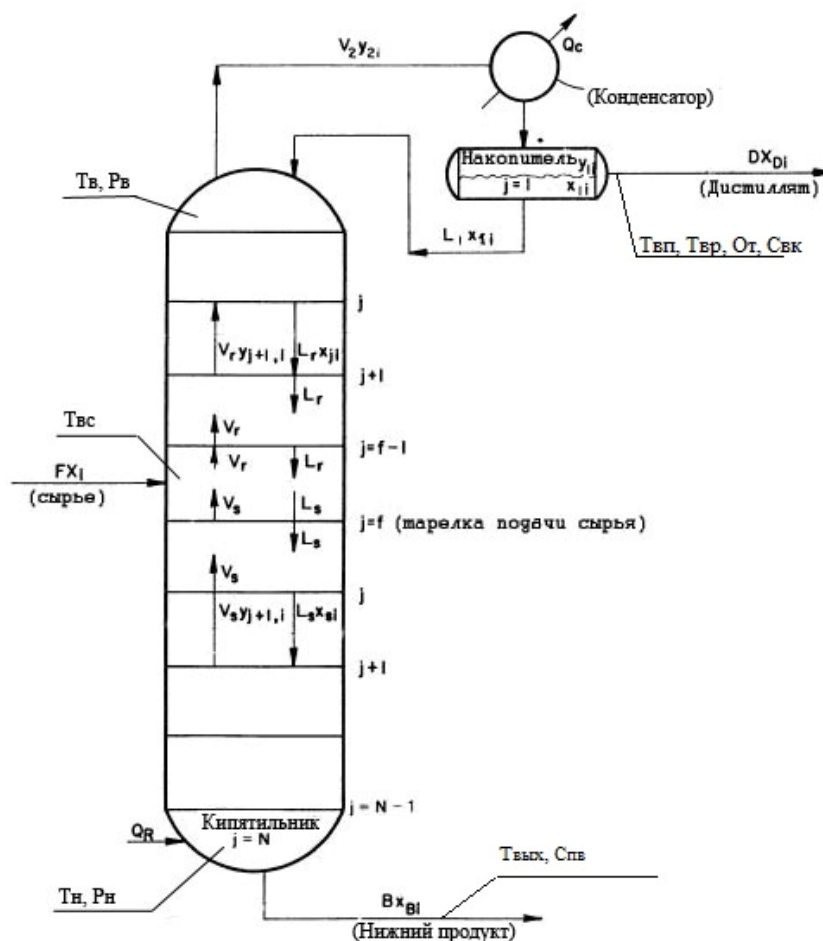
$V_2 y_{2i}$

$Q_c$

(Конденсатор)

Тв, Рв

Накопитель $y_{1i}$ $j = 1$ $x_{1i}$

$DX_{Di}$ (Дистиллят)

Твп, Твр, От, Свк

$L_1 x_{1i}$

j

$V_r y_{j+1,i}$ $L_r x_{ji}$

j+1

$L_r$

Твс

$V_r$

$V_r$

$L_r$

j=f-1

$FX_i$ (сырье)

$V_s$

$L_s$

j=f (тарелка подачи сырья)

$L_s$

$V_s$

j

$V_s y_{j+1,i}$ $L_s x_{si}$

j+1

j = N - 1

Кипятильник j = N

$Q_R$

Тн, Рн

Твых, Спв

$Bx_{Bi}$ (Нижний продукт)